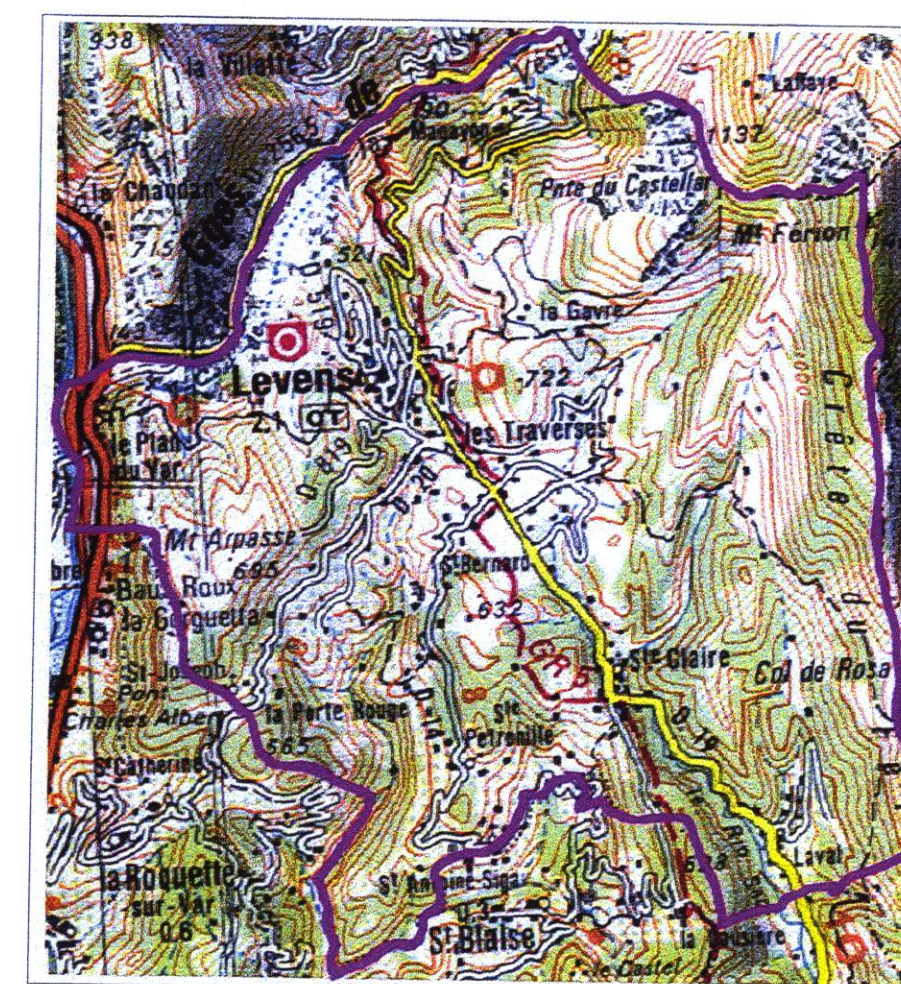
938
la Villette
de
Gorges
Manayon
Lafaye
1137
le Chaudan
715
Pnte du Castellar
Mt Férion
527
la Gavre
Levens
722
2.1
OT
les Traverses
Le Plan du Var
Crête du
Mt Arpasse
695
Baus Roux
la Gorguetta
St Bernard
632
GR 5
Ste Claire
Col de Rosa
St Joseph
Pont Charles Albert
la Porte Rouge
565
St Pétronille
D 19
St Catherine
Laval
la Roquette sur Var
0.6
St Antoine Siga
St Blaise
le Castel